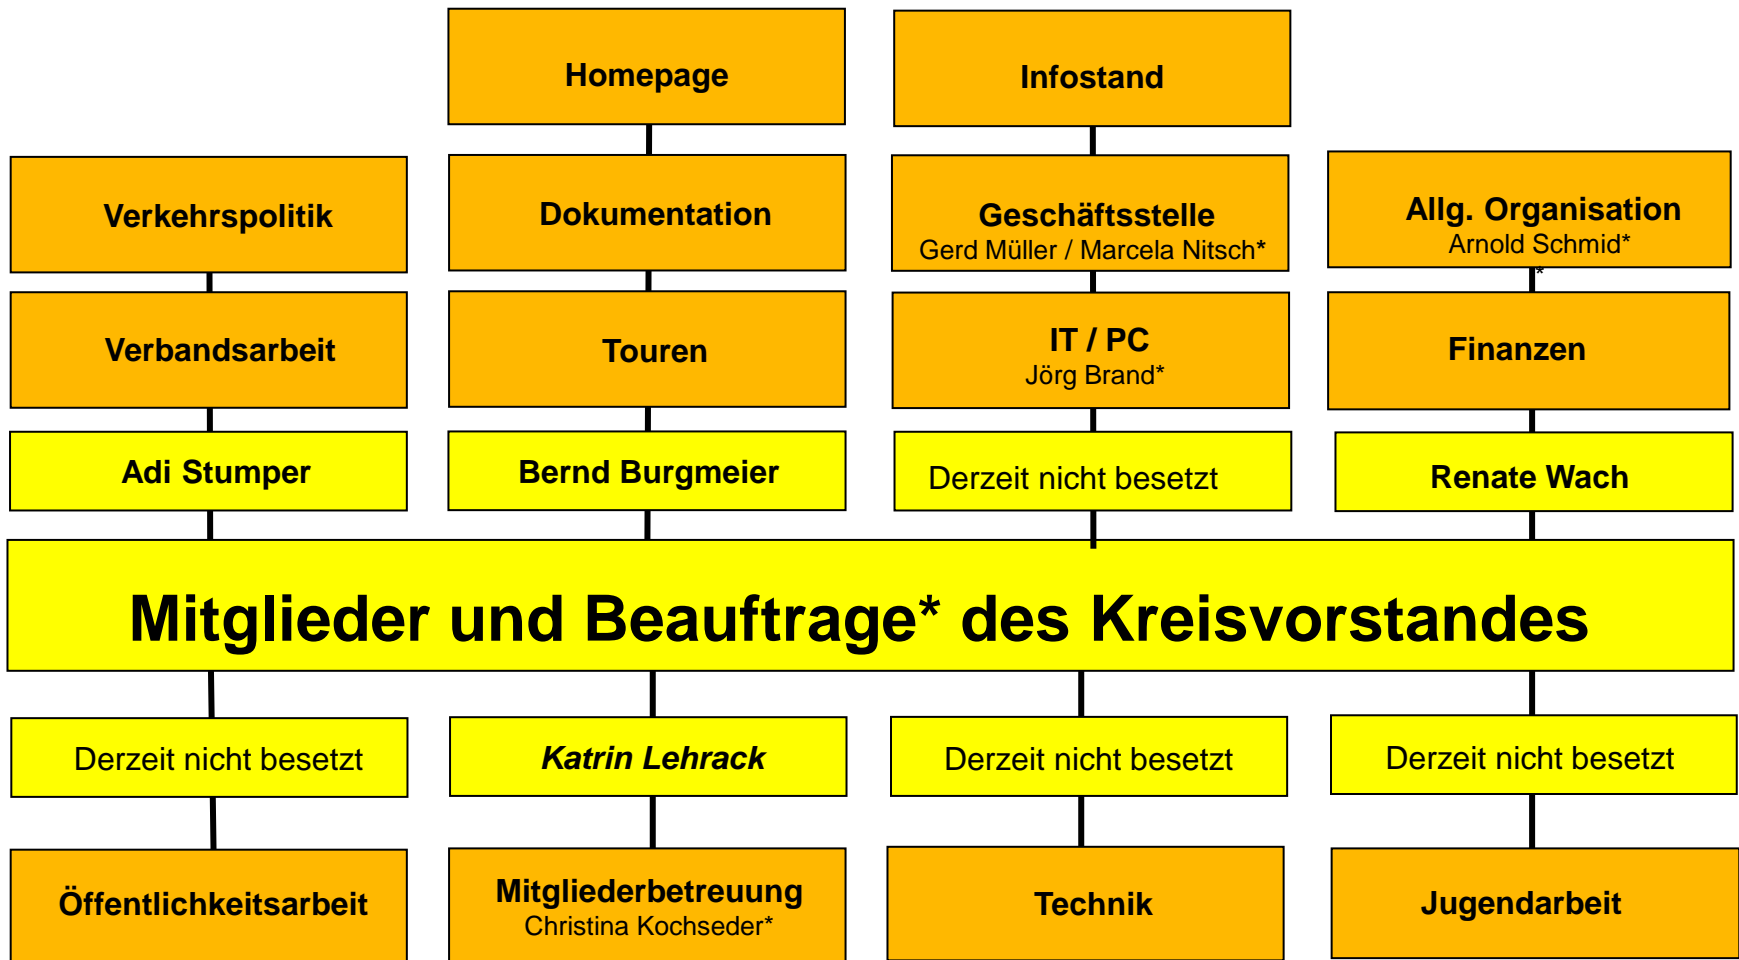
Homepage

Infostand

Verkehrspolitik

Dokumentation

Geschäftsstelle
Gerd Müller / Marcela Nitsch*

Allg. Organisation
Arnold Schmid*

Verbandsarbeit

Touren

IT / PC
Jörg Brand*

Finanzen

Adi Stumper

Bernd Burgmeier

Derzeit nicht besetzt

Renate Wach

Mitglieder und Beauftrage* des Kreisvorstandes

Derzeit nicht besetzt

Katrin Lehrack

Derzeit nicht besetzt

Derzeit nicht besetzt

Öffentlichkeitsarbeit

Mitgliederbetreuung
Christina Kochseder*

Technik

Jugendarbeit